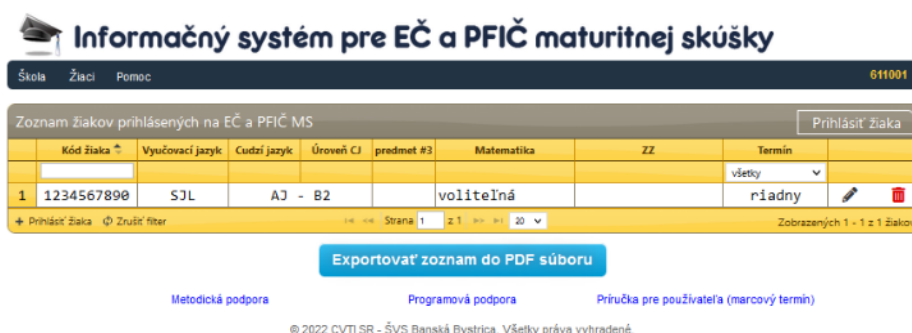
Informačný systém pre EČ a PFIČ maturitnej skúšky

Škola Žiaci Pomoc 611001

Zoznam žiakov prihlásených na EČ a PFIČ MS

Prihlásiť žiaka

|  | Kód žiaka | Vyučovací jazyk | Cudzí jazyk | Úroveň CJ | predmet #3 | Matematika | ZZ | Termín |  |  |
|---|---|---|---|---|---|---|---|---|---|---|
|  |  |  |  |  |  |  |  | všetky |  |  |
| 1 | 1234567890 | SJL | AJ - B2 |  |  | voliteľná |  | riadny |  |  |

+ Prihlásiť žiaka Zrušiť filter Strana 1 z 1 20 Zobrazených 1 - 1 z 1 žiakov

Exportovať zoznam do PDF súboru

Metodická podpora Programová podpora Príručka pre používateľa (marcový termín)

© 2022 CVTI SR - ŠVS Banská Bystrica. Všetky práva vyhradené.